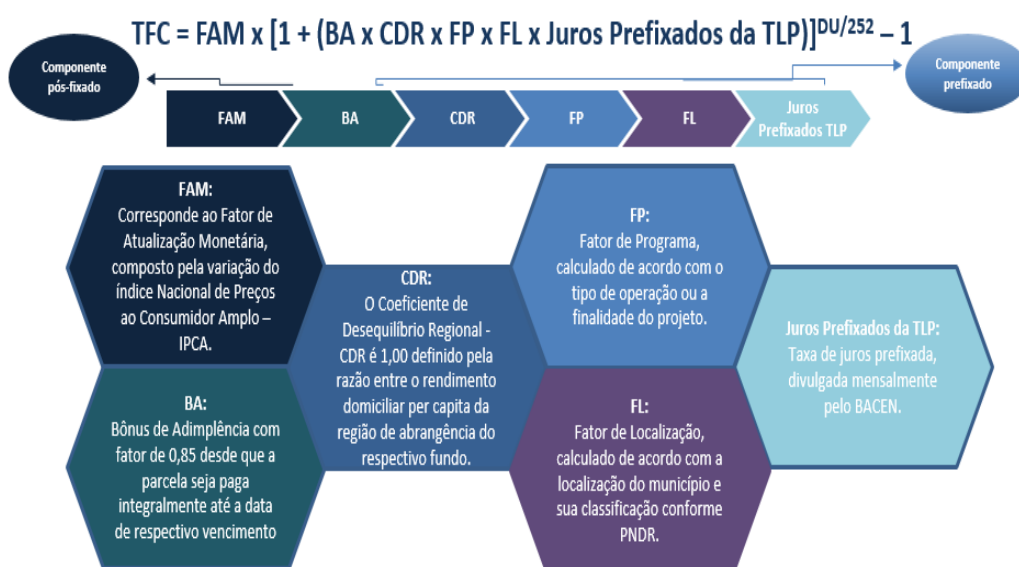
TFC = FAM x [1 + (BA x CDR x FP x FL x Juros Prefixados da TLP)]$^{DU/252}$ – 1

Componente pós-fixado

Componente prefixado

FAM

BA

CDR

FP

FL

Juros Prefixados TLP

FAM:
Corresponde ao Fator de Atualização Monetária, composto pela variação do índice Nacional de Preços ao Consumidor Amplo – IPCA.

BA:
Bônus de Adimplência com fator de 0,85 desde que a parcela seja paga integralmente até a data de respectivo vencimento

CDR:
O Coeficiente de Desequilíbrio Regional - CDR é 1,00 definido pela razão entre o rendimento domiciliar per capita da região de abrangência do respectivo fundo.

FP:
Fator de Programa, calculado de acordo com o tipo de operação ou a finalidade do projeto.

FL:
Fator de Localização, calculado de acordo com a localização do município e sua classificação conforme PNDR.

Juros Prefixados da TLP:
Taxa de juros prefixada, divulgada mensalmente pelo BACEN.